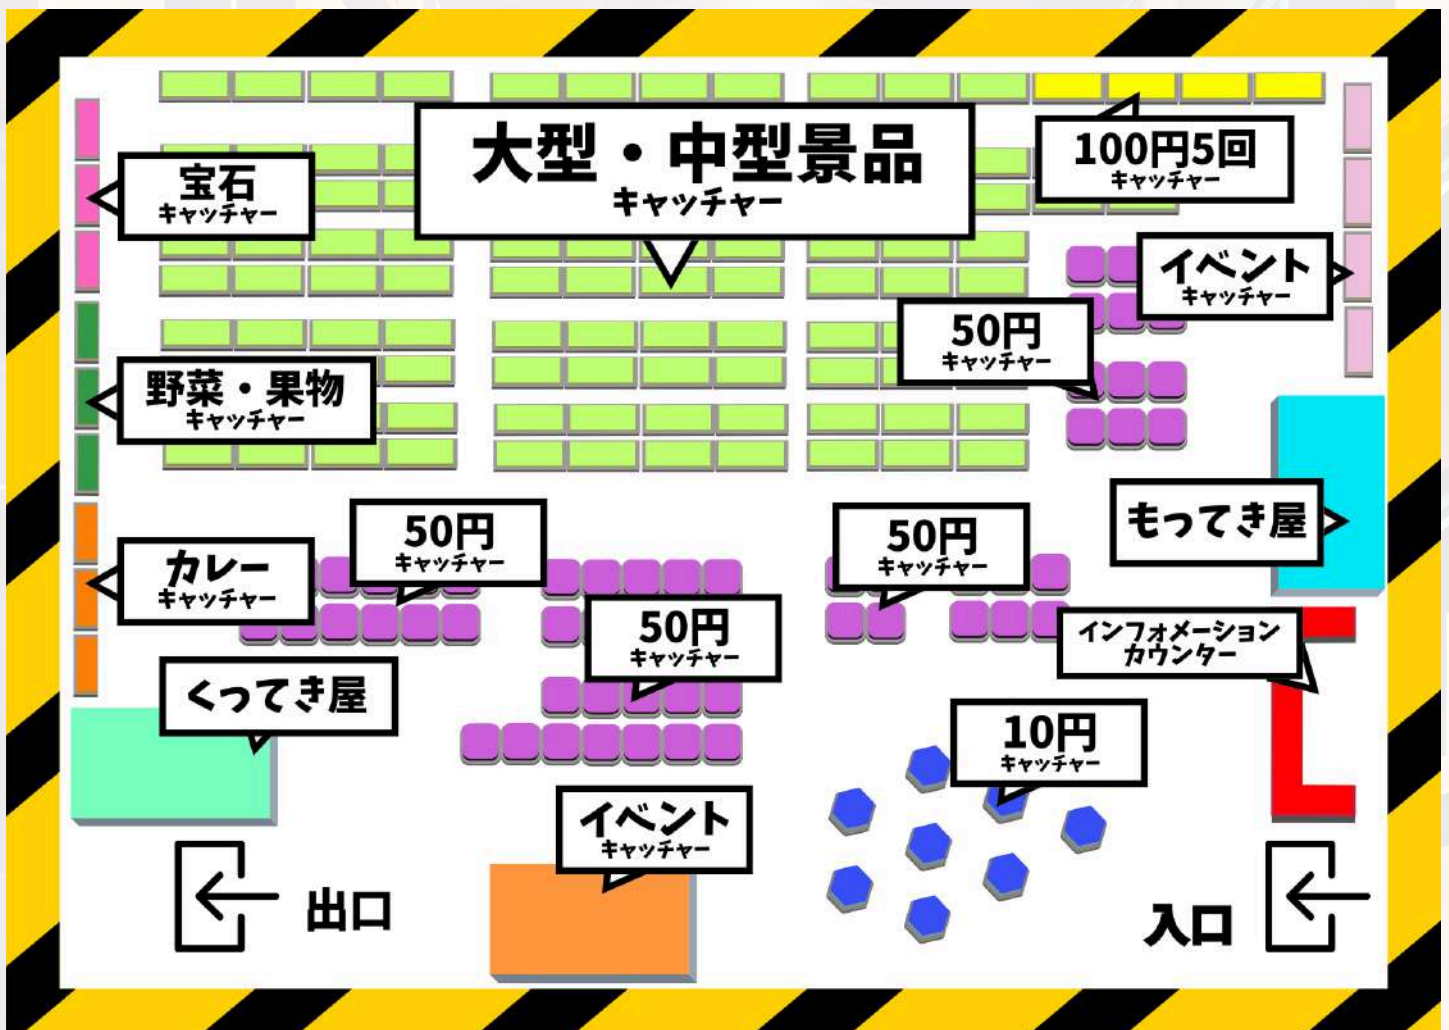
大型・中型景品
キャッチャー

100円5回
キャッチャー

宝石
キャッチャー

イベント
キャッチャー

50円
キャッチャー

野菜・果物
キャッチャー

もってき屋

50円
キャッチャー

50円
キャッチャー

カレー
キャッチャー

50円
キャッチャー

インフォメーション
カウンター

くってき屋

10円
キャッチャー

イベント
キャッチャー

出口

入口